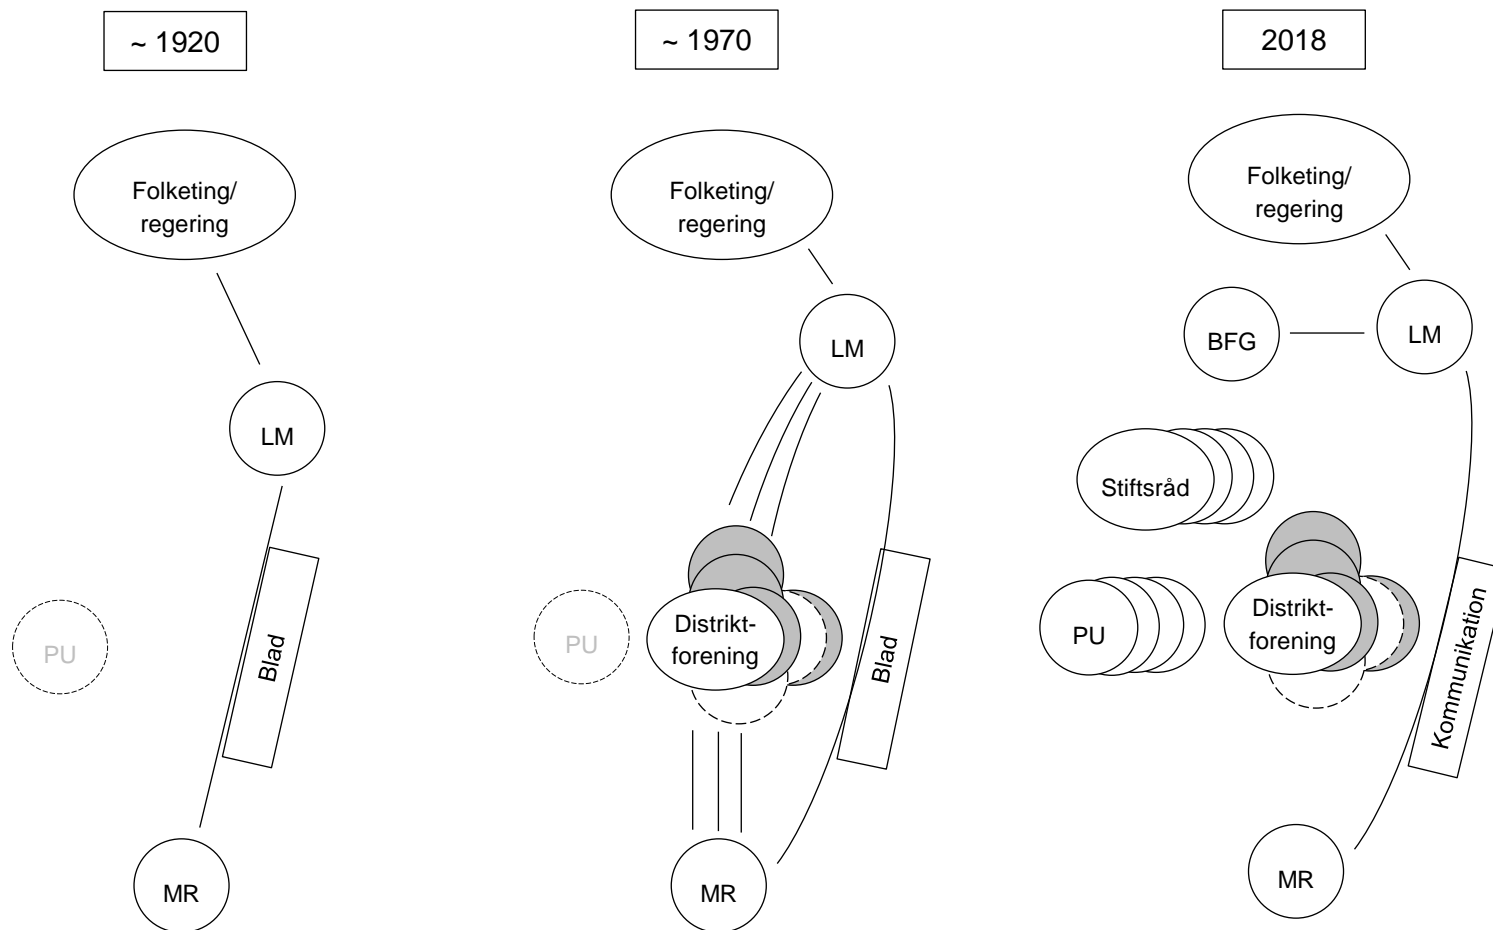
~ 1920

Folketing/ regering

LM

Blad

PU

MR

~ 1970

Folketing/ regering

LM

PU

Distrikt-forening

Blad

MR

2018

Folketing/ regering

BFG

LM

Stiftsråd

PU

Distrikt-forening

Kommunikation

MR